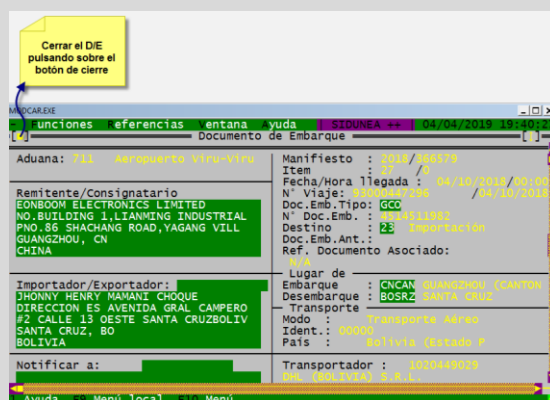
Cerrar el D/E pulsando sobre el botón de cierre

MDOCAR.EXE

Funciones Referencias Ventana Ayuda SIDUNEA ++ 04/04/2019 19:40:2

[■] Documento de Embarque [↑]

Aduana: 711 Aeropuerto Viru-Viru

Remitente/Consignatario
EONBOOM ELECTRONICS LIMITED
NO.BUILDING 1,LIANMING INDUSTRIAL
PNO.86 SHACHANG ROAD,YAGANG VILL
GUANGZHOU, CN
CHINA

Importador/Exportador:
JHONNY HENRY MAMANI CHOQUE
DIRECCION ES AVENIDA GRAL CAMPERO
#2 CALLE 13 OESTE SANTA CRUZBOLIV
SANTA CRUZ, BO
BOLIVIA

Notificar a:

Manifiesto : 2018/366579
Item : 27 /0
Fecha/Hora llegada : 04/10/2018/00:00
N° Viaje: 93000447296 /04/10/2018
Doc.Emb.Tipo: GCO
N° Doc.Emb.: 4514511982
Destino : 23 Importación
Doc.Emb.Ant.:
Ref. Documento Asociado:
N/A
Lugar de
Embarque : CNCAN GUANGZHOU (CANTON
Desembarque : BOSRZ SANTA CRUZ
Transporte
Modo : Transporte Aéreo
Ident.: 00000
País : Bolivia (Estado P

Transportador : 1020449029
DHL (BOLIVIA) S.R.L.

Ayuda F9 Menú local F10 Menú